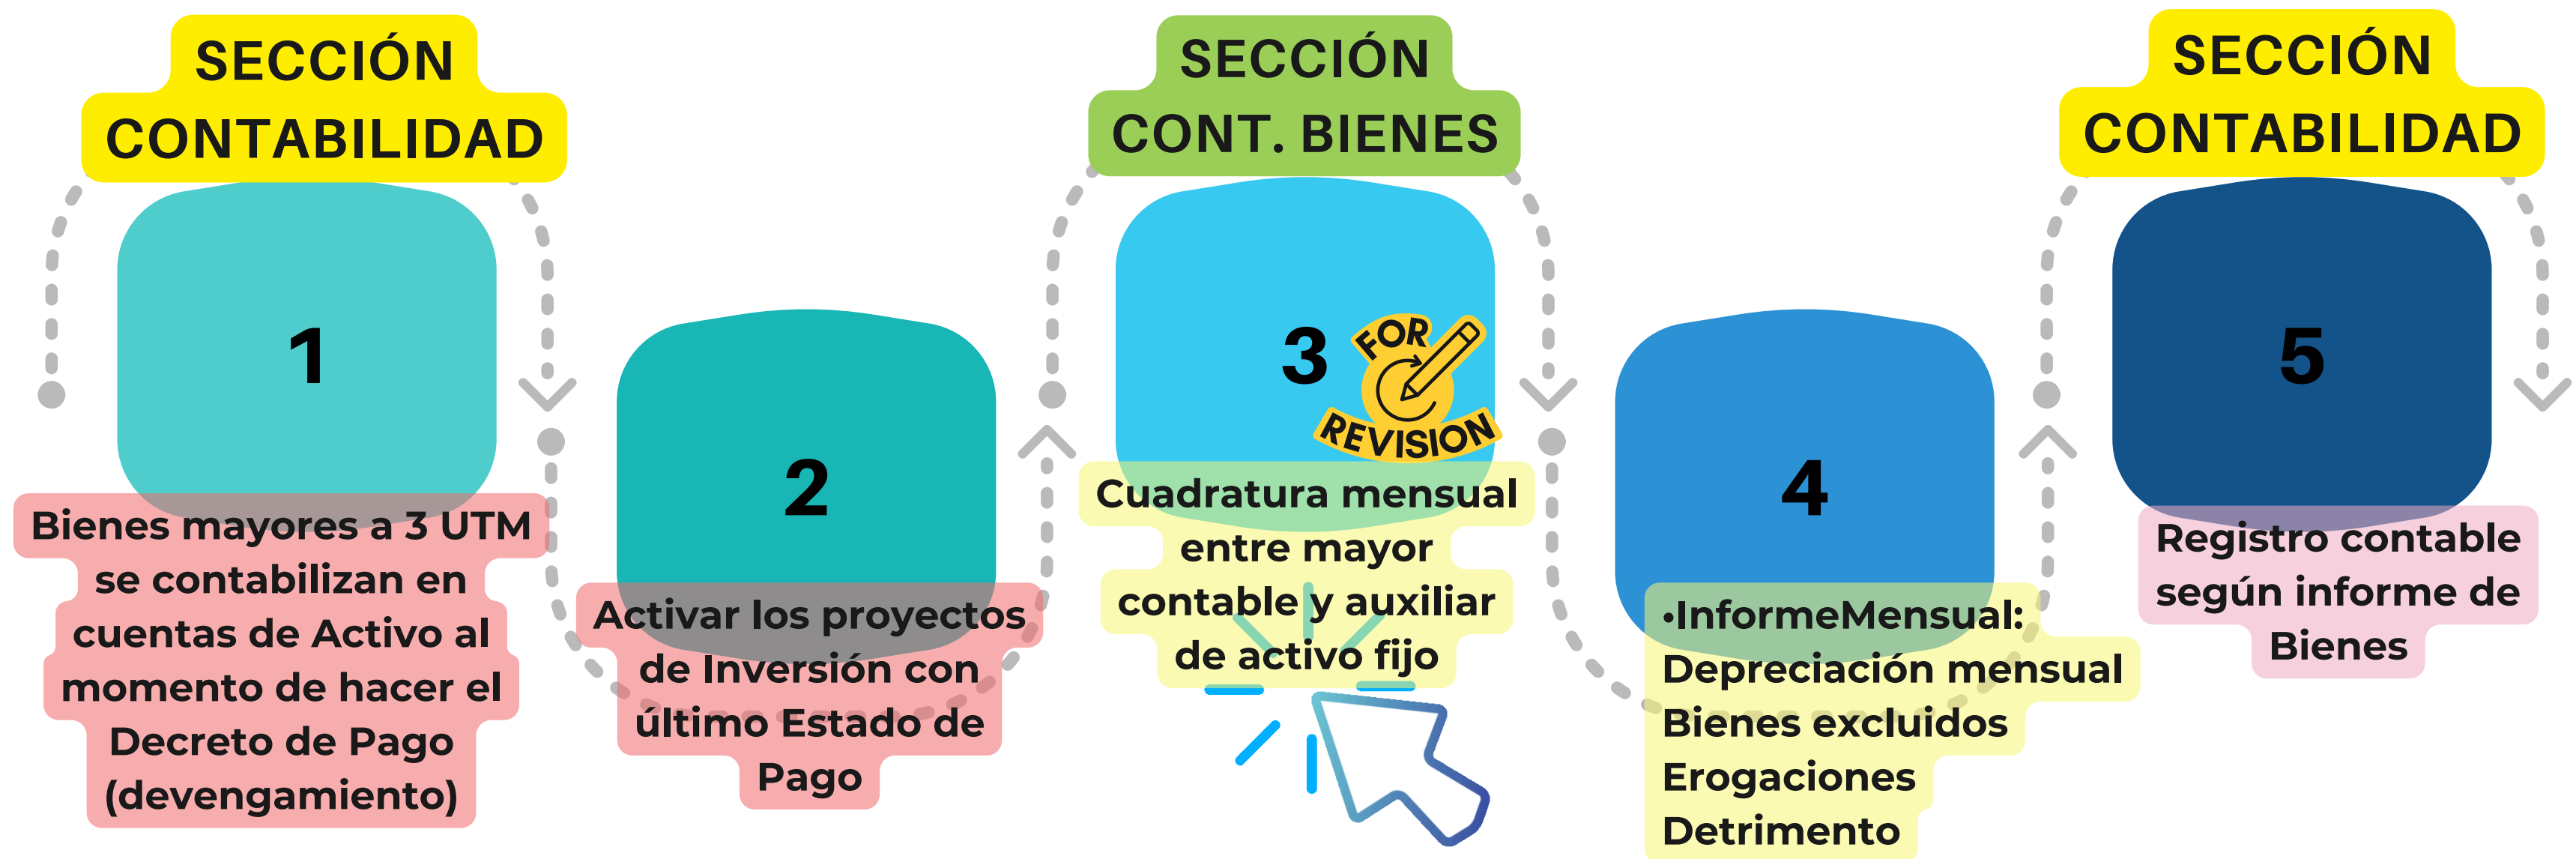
SECCIÓN CONTABILIDAD

1

Bienes mayores a 3 UTM se contabilizan en cuentas de Activo al momento de hacer el Decreto de Pago (devengamiento)

2

Activar los proyectos de Inversión con último Estado de Pago

SECCIÓN CONT. BIENES

3

FOR REVISION

Cuadratura mensual entre mayor contable y auxiliar de activo fijo

4

•InformeMensual:
Depreciación mensual
Bienes excluidos
Erogaciones
Detrimento

SECCIÓN CONTABILIDAD

5

Registro contable según informe de Bienes